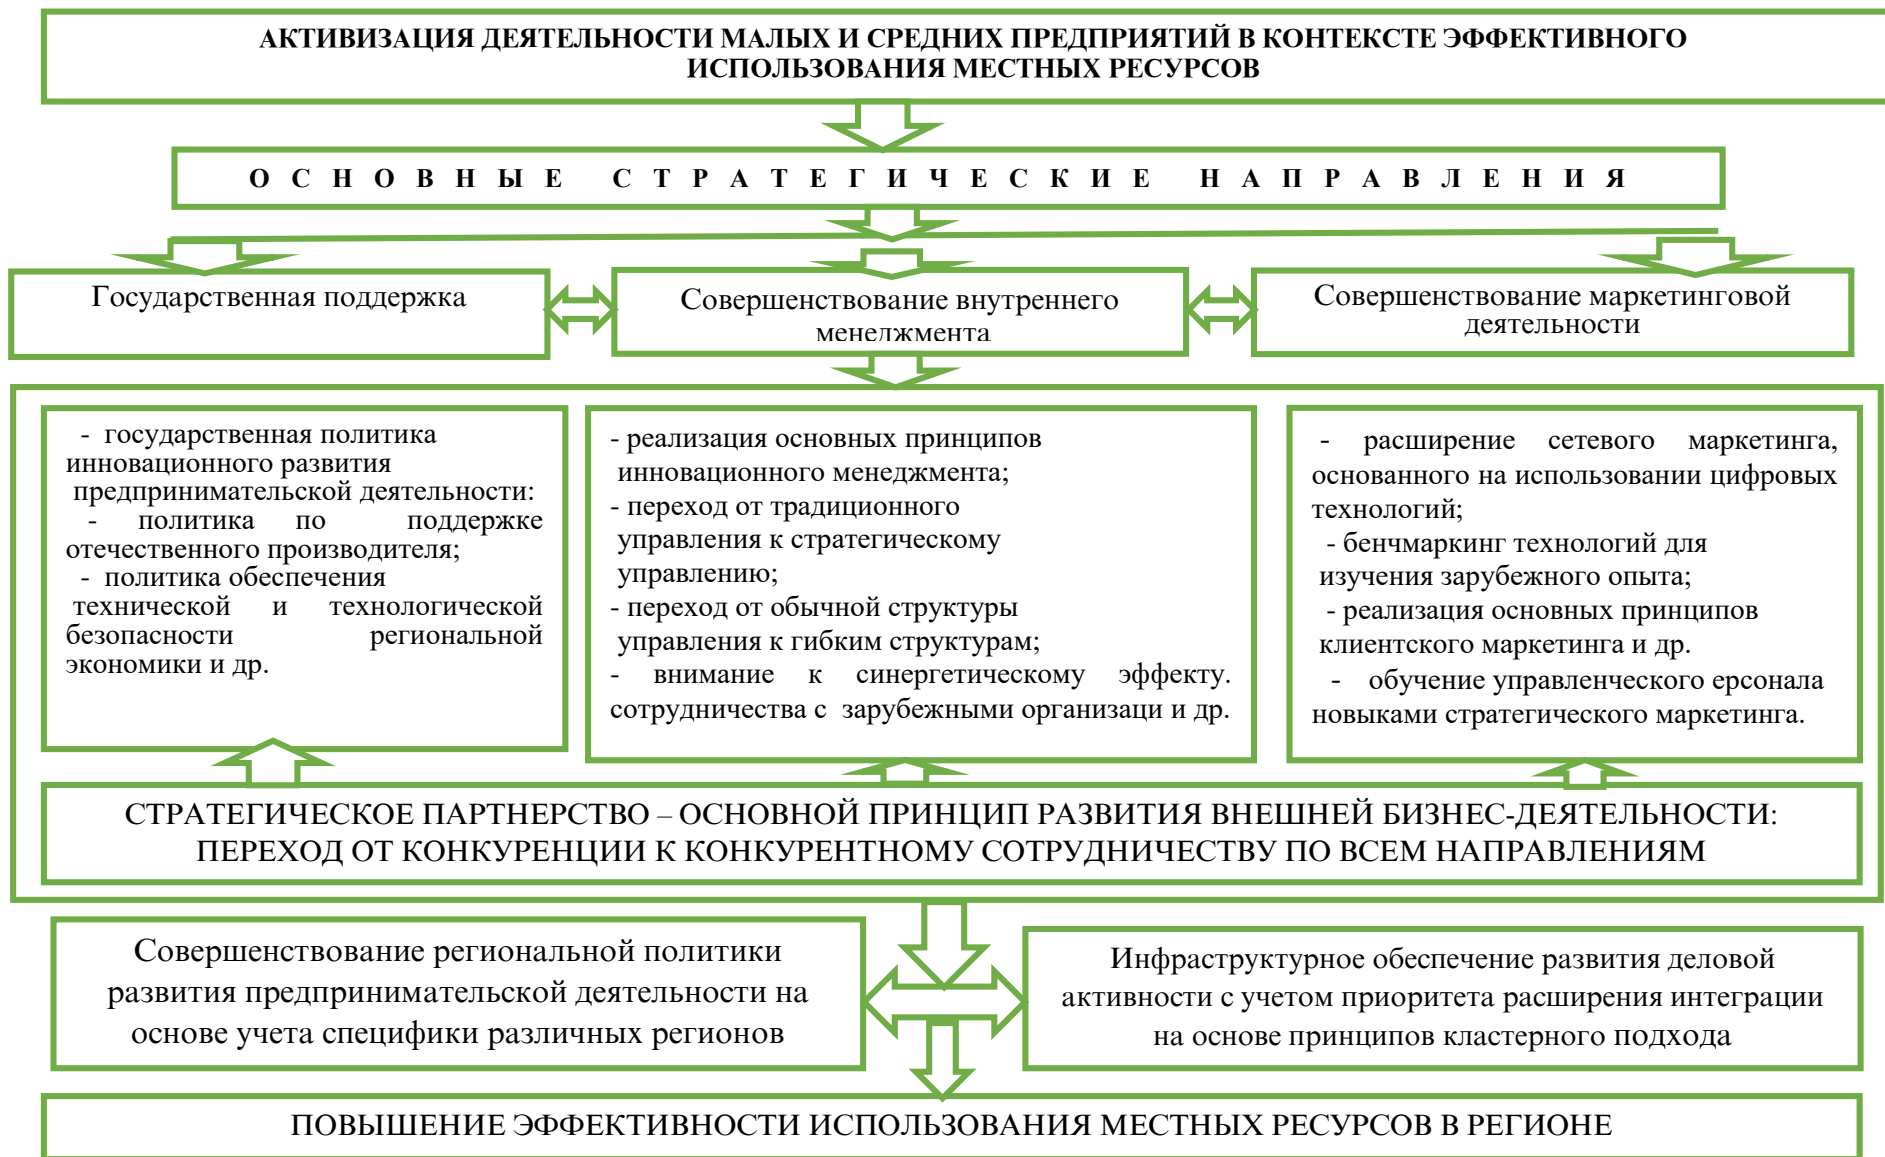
АКТИВИЗАЦИЯ ДЕЯТЕЛЬНОСТИ МАЛЫХ И СРЕДНИХ ПРЕДПРИЯТИЙ В КОНТЕКСТЕ ЭФФЕКТИВНОГО ИСПОЛЬЗОВАНИЯ МЕСТНЫХ РЕСУРСОВ

ОСНОВНЫЕ СТРАТЕГИЧЕСКИЕ НАПРАВЛЕНИЯ

Государственная поддержка

Совершенствование внутреннего менелжмента

Совершенствование маркетинговой деятельности

- государственная политика инновационного развития предпринимательской деятельности:
- политика по поддержке отечественного производителя;
- политика обеспечения технической и технологической безопасности региональной экономики и др.

- реализация основных принципов инновационного менеджмента;
- переход от традиционного управления к стратегическому управлению;
- переход от обычной структуры управления к гибким структурам;
- внимание к синергетическому эффекту. сотрудничества с зарубежными организаци и др.

- расширение сетевого маркетинга, основанного на использовании цифровых технологий;
- бенчмаркинг технологий для изучения зарубежного опыта;
- реализация основных принципов клиентского маркетинга и др.
- обучение управленческого ерсонала новыками стратегического маркетинга.

СТРАТЕГИЧЕСКОЕ ПАРТНЕРСТВО – ОСНОВНОЙ ПРИНЦИП РАЗВИТИЯ ВНЕШНЕЙ БИЗНЕС-ДЕЯТЕЛЬНОСТИ: ПЕРЕХОД ОТ КОНКУРЕНЦИИ К КОНКУРЕНТНОМУ СОТРУДНИЧЕСТВУ ПО ВСЕМ НАПРАВЛЕНИЯМ

Совершенствование региональной политики развития предпринимательской деятельности на основе учета специфики различных регионов

Инфраструктурное обеспечение развития деловой активности с учетом приоритета расширения интеграции на основе принципов кластерного подхода

ПОВЫШЕНИЕ ЭФФЕКТИВНОСТИ ИСПОЛЬЗОВАНИЯ МЕСТНЫХ РЕСУРСОВ В РЕГИОНЕ